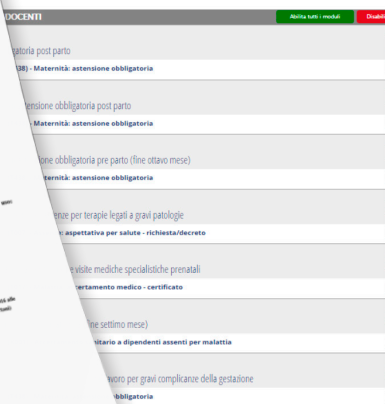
DOCENTI
Abilita tutti i moduli
Disabi

gatoria post parto
(38) - Maternità: astensione obbligatoria

tensione obbligatoria post parto
- Maternità: astensione obbligatoria

ione obbligatoria pre parto (fine ottavo mese)
aternità: astensione obbligatoria

enze per terapie legati a gravi patologie
: aspettativa per salute - richiesta/decreto

e visite mediche specialistiche prenatali
certamento medico - certificato

ne settimo mese)
nitario a dipendenti assenti per malattia

avoro per gravi complicanze della gestazione
obbligatoria